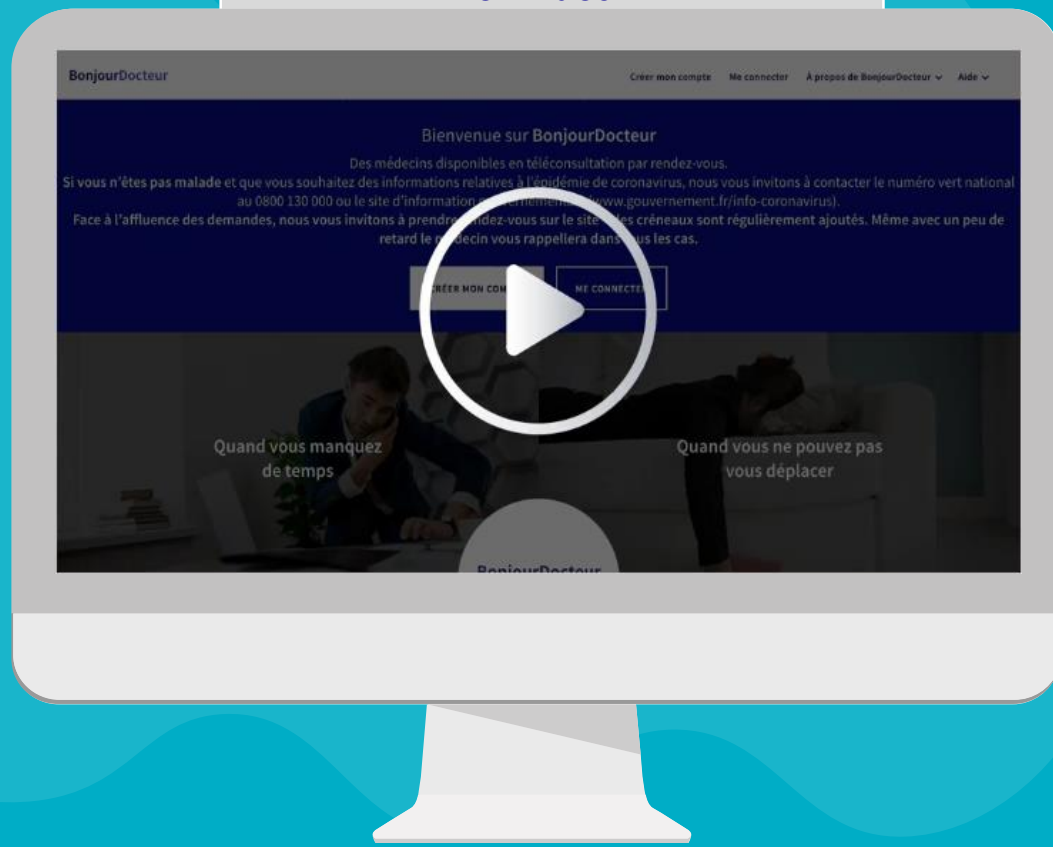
BonjourDocteur

Créer mon compte Me connecter À propos de BonjourDocteur Aide

Bienvenue sur BonjourDocteur

Des médecins disponibles en téléconsultation par rendez-vous.

Si vous n'êtes pas malade et que vous souhaitez des informations relatives à l'épidémie de coronavirus, nous vous invitons à contacter le numéro vert national au 0800 130 000 ou le site d'information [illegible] (www.gouvernement.fr/info-coronavirus).

Face à l'affluence des demandes, nous vous invitons à prendre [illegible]dez-vous sur le site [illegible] créneaux sont régulièrement ajoutés. Même avec un peu de retard le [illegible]decin vous rappellera dans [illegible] les cas.

CRÉER MON CO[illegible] ME CONNECTE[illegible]

Quand vous manquez de temps

Quand vous ne pouvez pas vous déplacer

BonjourDocteur